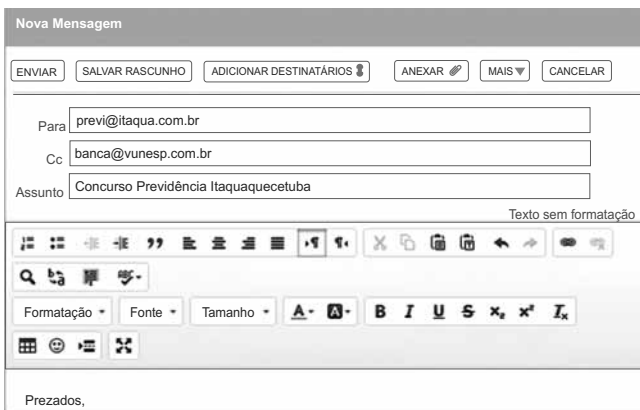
Nova Mensagem

ENVIAR | SALVAR RASCUNHO | ADICIONAR DESTINATÁRIOS | ANEXAR | MAIS | CANCELAR

Para previ@itaqua.com.br

Cc banca@vunesp.com.br

Assunto Concurso Previdência Itaquaquecetuba

Texto sem formatação

Formatação | Fonte | Tamanho | A | B | I | U | S | $x_2$ | $x^2$ | $I_x$

Prezados,